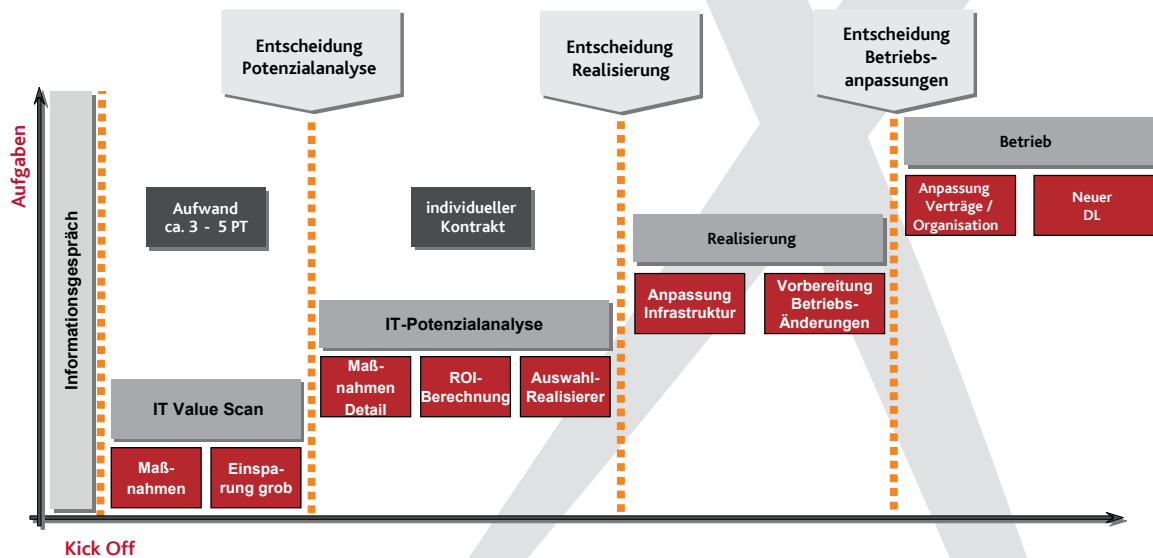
Entscheidung Potenzialanalyse

Entscheidung Realisierung

Entscheidung Betriebsanpassungen

Aufgaben

Informationsgespräch

Aufwand ca. 3 - 5 PT

individueller Kontrakt

Betrieb

Anpassung Verträge / Organisation

Neuer DL

Realisierung

Anpassung Infrastruktur

Vorbereitung Betriebs-Änderungen

IT-Potenzialanalyse

Maßnahmen Detail

ROI-Berechnung

Auswahl-Realisierer

IT Value Scan

Maßnahmen

Einsparung grob

Kick Off